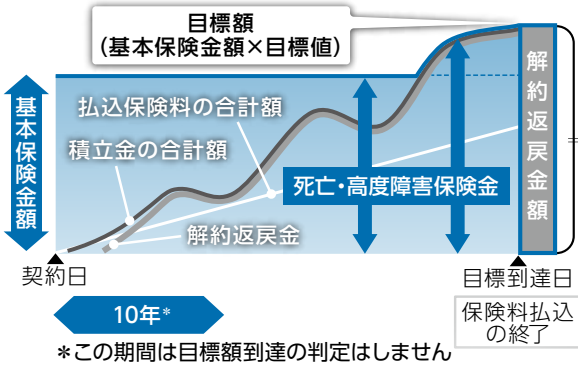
目標額
(基本保険金額×目標値)

基本保険金額

払込保険料の合計額

積立金の合計額

解約返戻金

死亡・高度障害保険金

解約返戻金額

契約日

目標到達日

10年*

保険料払込の終了

*この期間は目標額到達の判定はしません